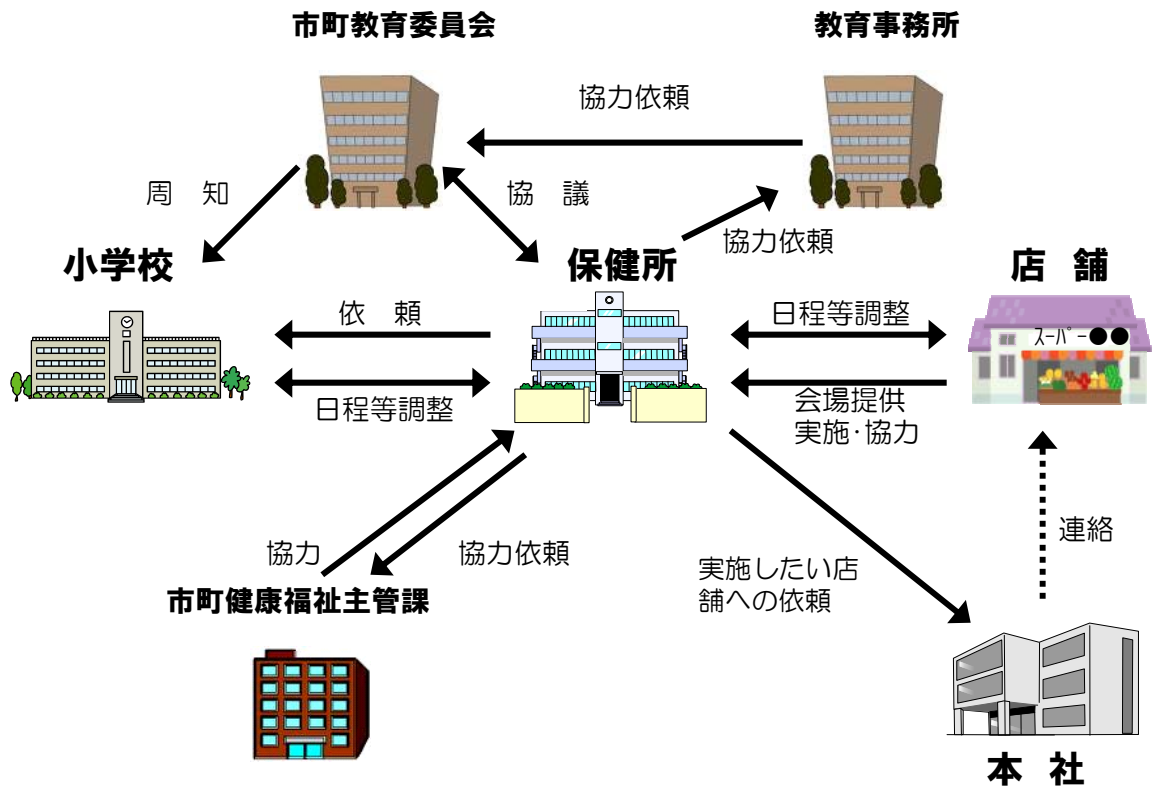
市町教育委員会

教育事務所

協力依頼

周　知

協　議

協力依頼

小学校

保健所

店　舗

依　頼

日程等調整

スーパー●●

日程等調整

会場提供
実施·協力

協力

協力依頼

実施したい店舗への依頼

連絡

市町健康福祉主管課

本　社